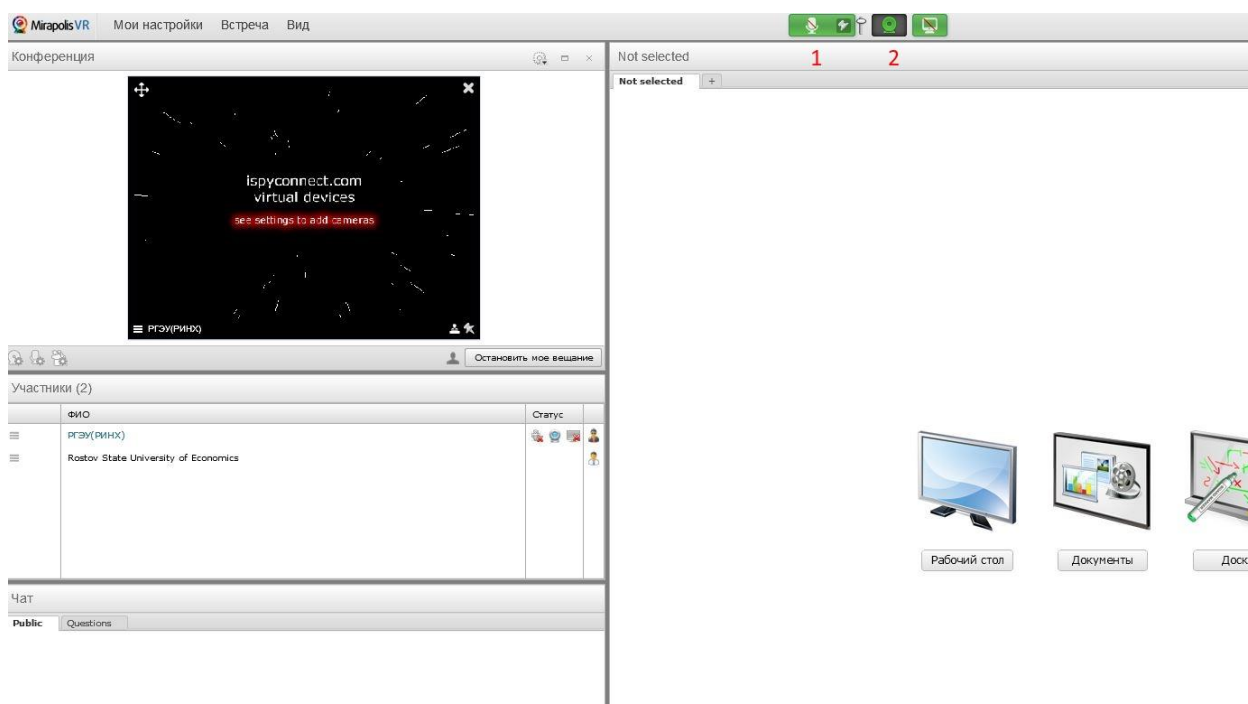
MirapolisVR Мои настройки Встреча Вид

1 2

Конференция

ispyconnect.com
virtual devices
see settings to add cameras

РГЭУ(РИНХ)

Остановить мое вещание

Участники (2)

| | ФИО | Статус |
|---|---|---|
| | РГЭУ(РИНХ) | |
| | Rostov State University of Economics | |

Чат

Public Questions

Not selected

Not selected +

Рабочий стол

Документы

Доск